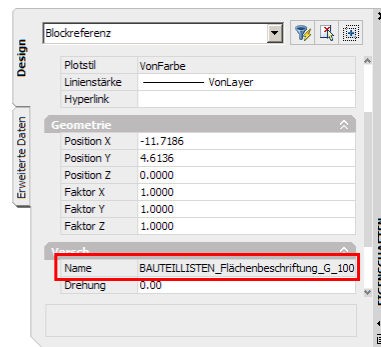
Blockreferenz

Design

Erweiterte Daten

| Plotstil | VonFarbe |
|---|---|
| Linienstärke | ——— VonLayer |
| Hyperlink | |

Geometrie

| Position X | -11.7186 |
|---|---|
| Position Y | 4.6136 |
| Position Z | 0.0000 |
| Faktor X | 1.0000 |
| Faktor Y | 1.0000 |
| Faktor Z | 1.0000 |

Versch

| Name | BAUTEILLISTEN_Flächenbeschriftung_G_100 |
|---|---|
| Drehung | 0.00 |

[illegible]